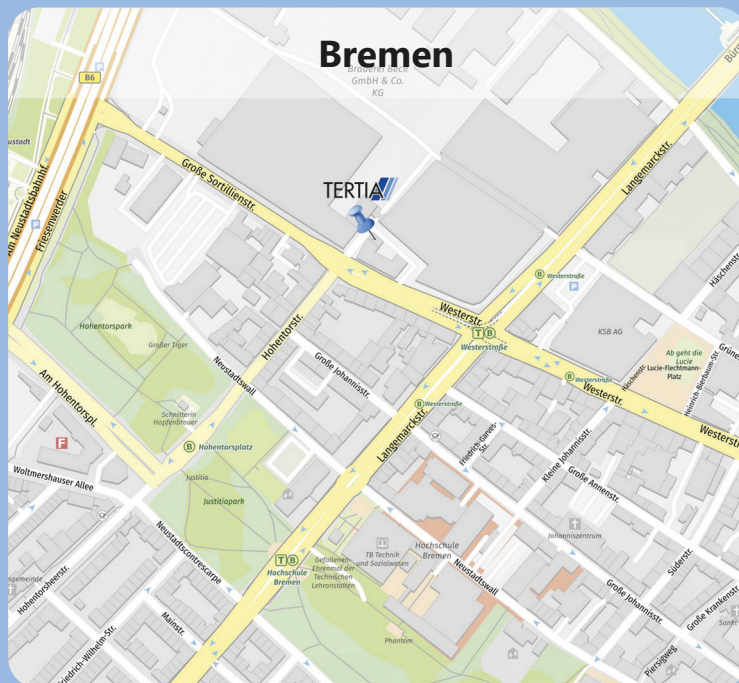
Bremen

Brauerei Beck GmbH & Co. KG

TERTIA

B6

ustadt

Am Neustadtsbahnhf

Friesenwerder

Große Sortillienstr.

Langemarckstr.

Westerstr.

Westerstraße

Westerstraße

Westerstraße

Westerstr.

Westerstr.

KSB AG

Ab geht die Lucie

Lucie-Flechtmann-Platz

Häschenstr.

Hochstr.

Heinrich-Bierbaum-Str.

Grüne

Bür

Hohentorspark

Großer Tiger

Hohentorstr.

Neustadtswall

Große Johannisstr.

Am Hohentorspl.

Schnitterin Hopfenbrauer

Hohentorsplatz

Justitia

Justitiapark

Woltmershauser Allee

Langemarckstr.

Friedrich-Gerves-Str.

Kleine Johannisstr.

Große Annenstr.

Johanniszentrum

Neustadtscontrescarpe

Hochschule Bremen

Gefallenen-Ehrenmal der Technischen Lehranstalten

TB Technik und Sozialwesen

Hochschule Bremen

Neustadtswall

Phantom

Große Johannisstr.

Süderstr.

Große Krankenstr.

Sankt

Pietistgang

Hohentorsheerstr.

gemeinde

Friedrich-Wilhelm-Str.

Mainstr.